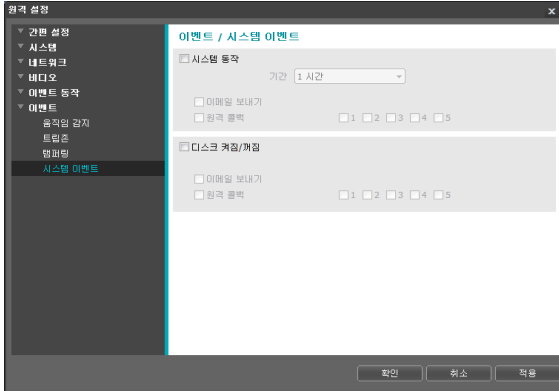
원격 설정
×
▼ 간편 설정
▼ 시스템
▼ 네트워크
▼ 비디오
▼ 이벤트 동작
▼ 이벤트
움직임 감지
트립존
탬퍼링
시스템 이벤트

이벤트 / 시스템 이벤트

시스템 동작
기간 1 시간
이메일 보내기
원격 콜백 1 2 3 4 5

디스크 켜짐/꺼짐
이메일 보내기
원격 콜백 1 2 3 4 5

확인 취소 적용